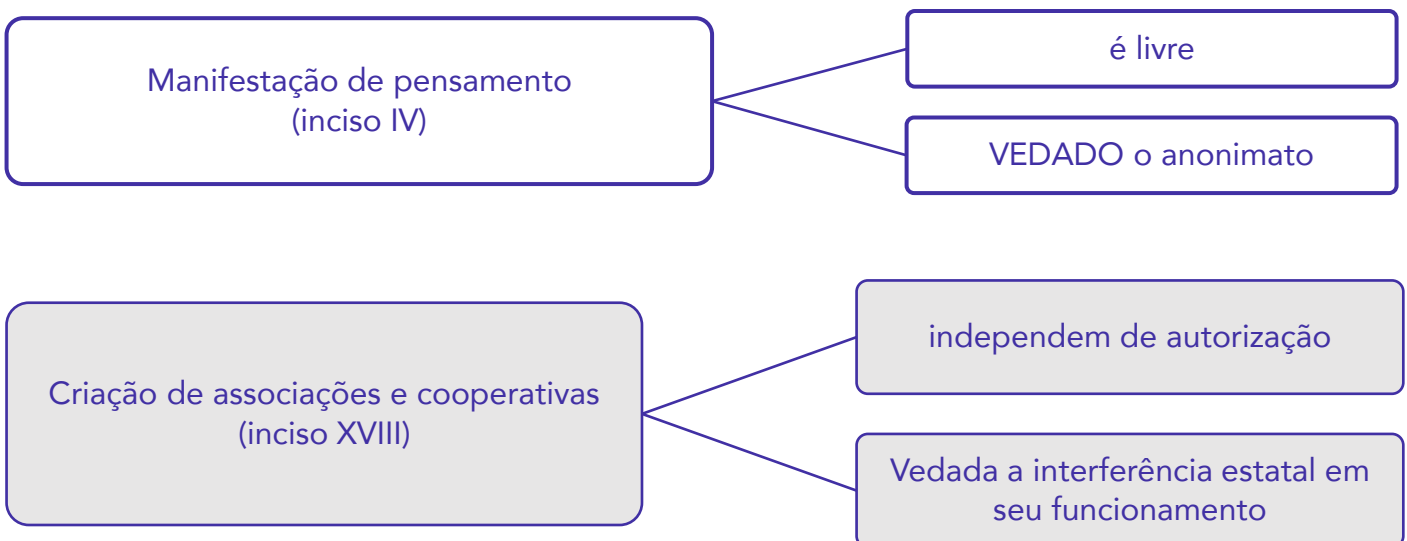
Manifestação de pensamento
(inciso IV)

é livre

VEDADO o anonimato

Criação de associações e cooperativas
(inciso XVIII)

independem de autorização

Vedada a interferência estatal em seu funcionamento